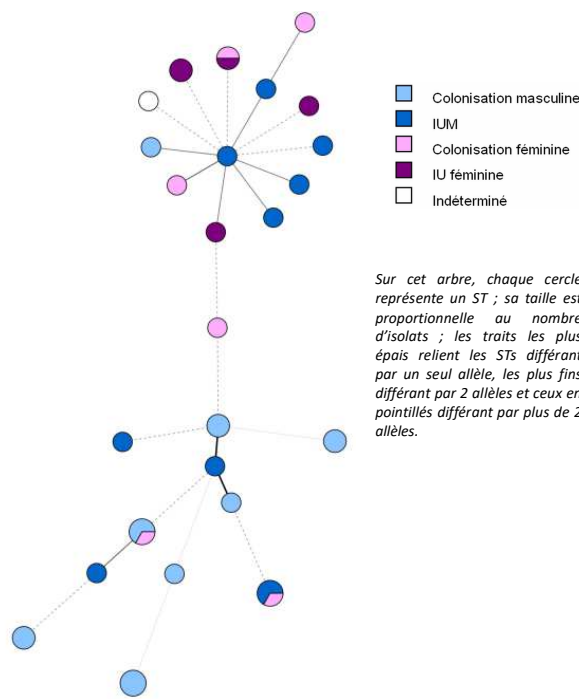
Colonisation masculine
IUM
Colonisation féminine
IU féminine
Indéterminé

Sur cet arbre, chaque cercle représente un ST ; sa taille est proportionnelle au nombre d'isolats ; les traits les plus épais relient les STs différant par un seul allèle, les plus fins différant par 2 allèles et ceux en pointillés différant par plus de 2 allèles.